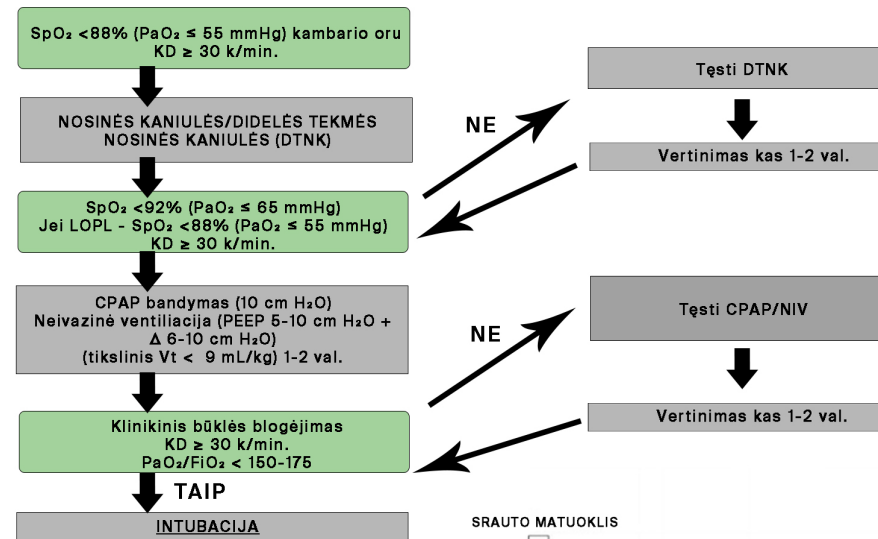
$SpO_2$ <88% ($PaO_2$ ≤ 55 mmHg) kambario oru
KD ≥ 30 k/min.

NOSINĖS KANIULĖS/DIDELĖS TEKMĖS NOSINĖS KANIULĖS (DTNK)

$SpO_2$ <92% ($PaO_2$ ≤ 65 mmHg)
Jei LOPL - $SpO_2$ <88% ($PaO_2$ ≤ 55 mmHg)
KD ≥ 30 k/min.

CPAP bandymas (10 cm $H_2O$)
Neivazinė ventiliacija (PEEP 5-10 cm $H_2O$ + Δ 6-10 cm $H_2O$)
(tikslinis Vt < 9 mL/kg) 1-2 val.

Klinikinis būklės blogėjimas
KD ≥ 30 k/min.
$PaO_2/FiO_2$ < 150-175

TAIP

INTUBACIJA

NE

Tęsti DTNK

Vertinimas kas 1-2 val.

NE

Tęsti CPAP/NIV

Vertinimas kas 1-2 val.

SRAUTO MATUOKLIS